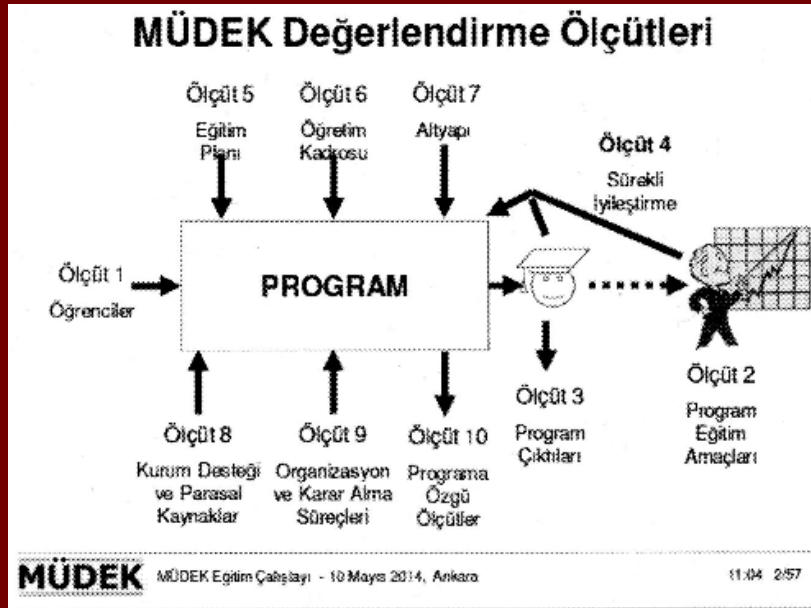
MÜDEK Değerlendirme Ölçütleri

Ölçüt 5
Eğitim Planı

Ölçüt 6
Öğretim Kadrosu

Ölçüt 7
Altyapı

Ölçüt 4
Sürekli İyileştirme

Ölçüt 1
Öğrenciler

PROGRAM

Ölçüt 3
Program Çıktıları

Ölçüt 2
Program Eğitim Amaçları

Ölçüt 8
Kurum Desteği ve Parasal Kaynaklar

Ölçüt 9
Organizasyon ve Karar Alma Süreçleri

Ölçüt 10
Programa Özgü Ölçütler

MÜDEK MÜDEK Eğitim Çalıştayı - 10 Mayıs 2014, Ankara

11:04 2/57